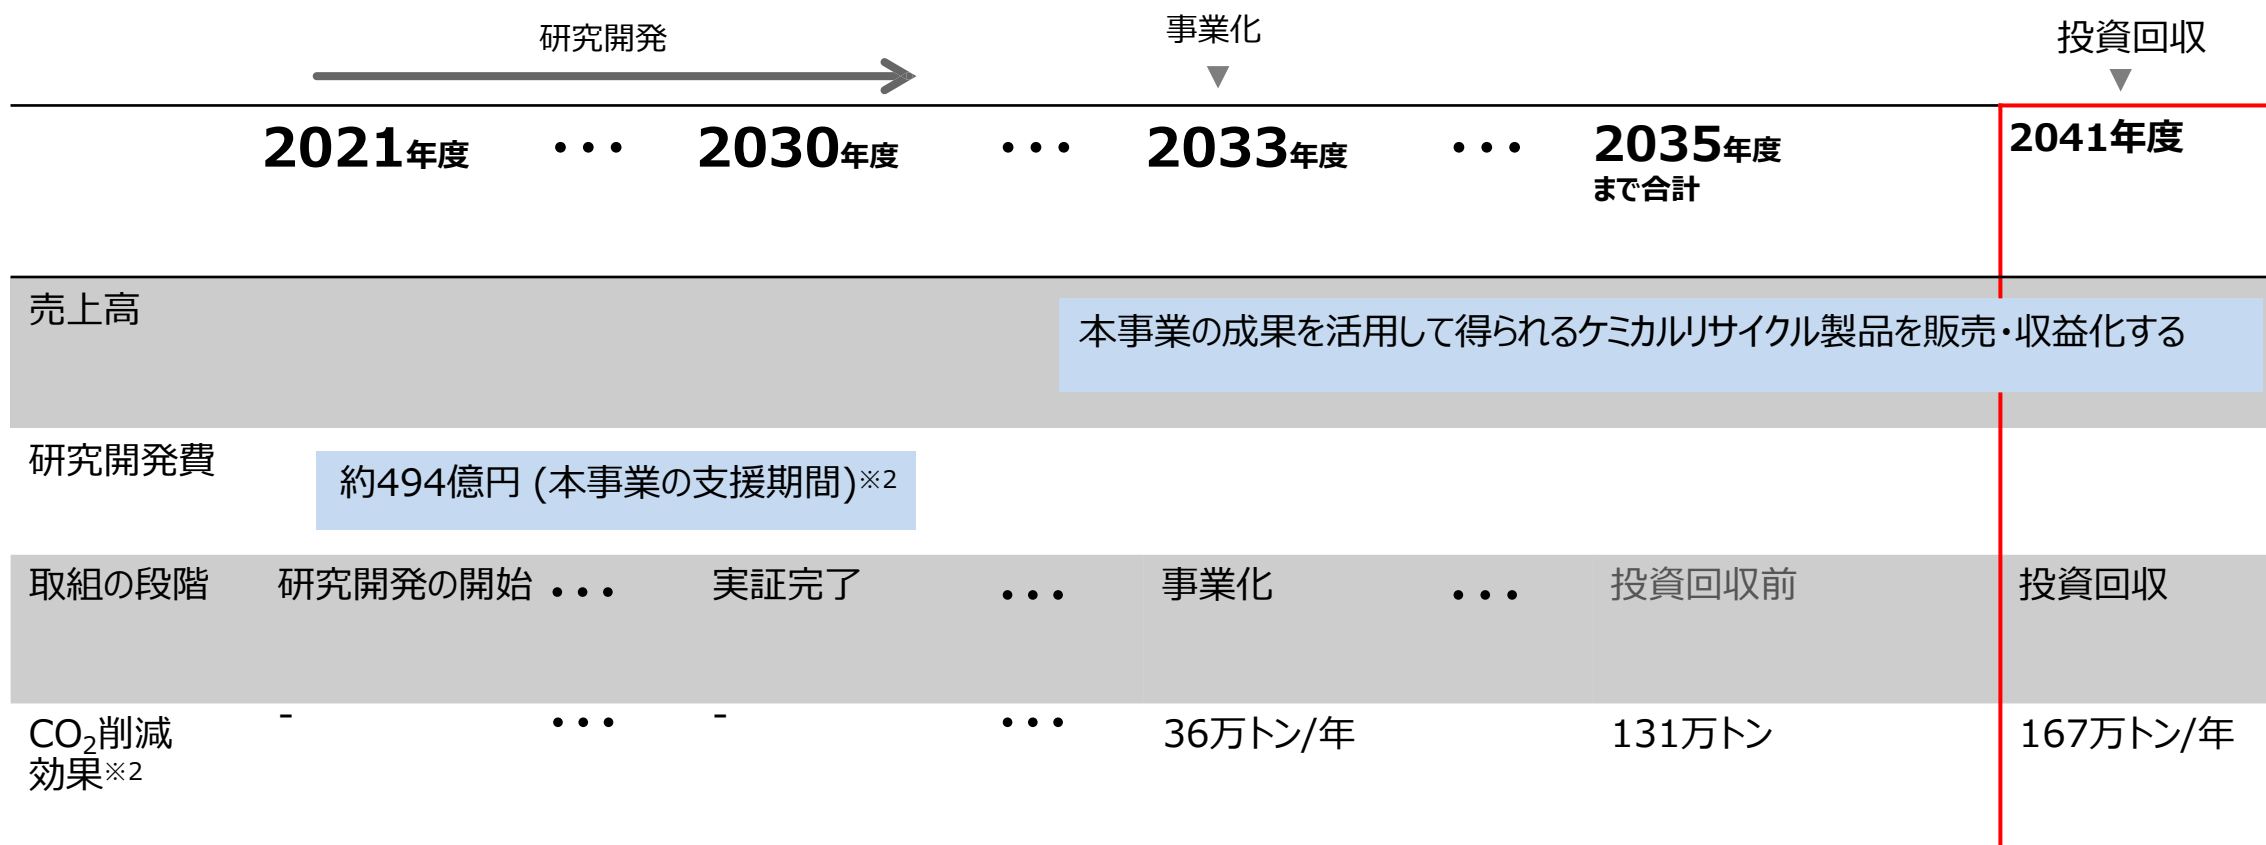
研究開発

事業化

投資回収

| | 2021年度 | ・・・ | 2030年度 | ・・・ | 2033年度 | ・・・ | 2035年度 まで合計 | 2041年度 |
|---|---|---|---|---|---|---|---|---|
| 売上高 | | | | | 本事業の成果を活用して得られるケミカルリサイクル製品を販売・収益化する | | | |
| 研究開発費 | 約494億円 (本事業の支援期間)※2 | | | | | | | |
| 取組の段階 | 研究開発の開始 | ・・・ | 実証完了 | ・・・ | 事業化 | ・・・ | 投資回収前 | 投資回収 |
| $CO_2$削減効果※2 | - | ・・・ | - | ・・・ | 36万トン/年 | | 131万トン | 167万トン/年 |